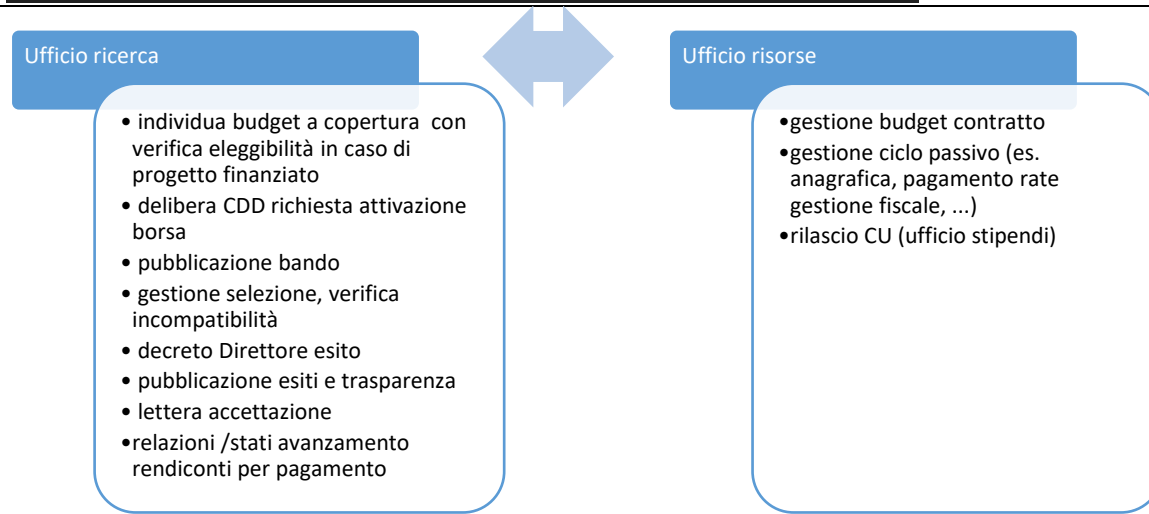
Ufficio ricerca

• individua budget a copertura con verifica eleggibilità in caso di progetto finanziato
• delibera CDD richiesta attivazione borsa
• pubblicazione bando
• gestione selezione, verifica incompatibilità
• decreto Direttore esito
• pubblicazione esiti e trasparenza
• lettera accettazione
• relazioni /stati avanzamento rendiconti per pagamento

Ufficio risorse

• gestione budget contratto
• gestione ciclo passivo (es. anagrafica, pagamento rate gestione fiscale, ...)
• rilascio CU (ufficio stipendi)